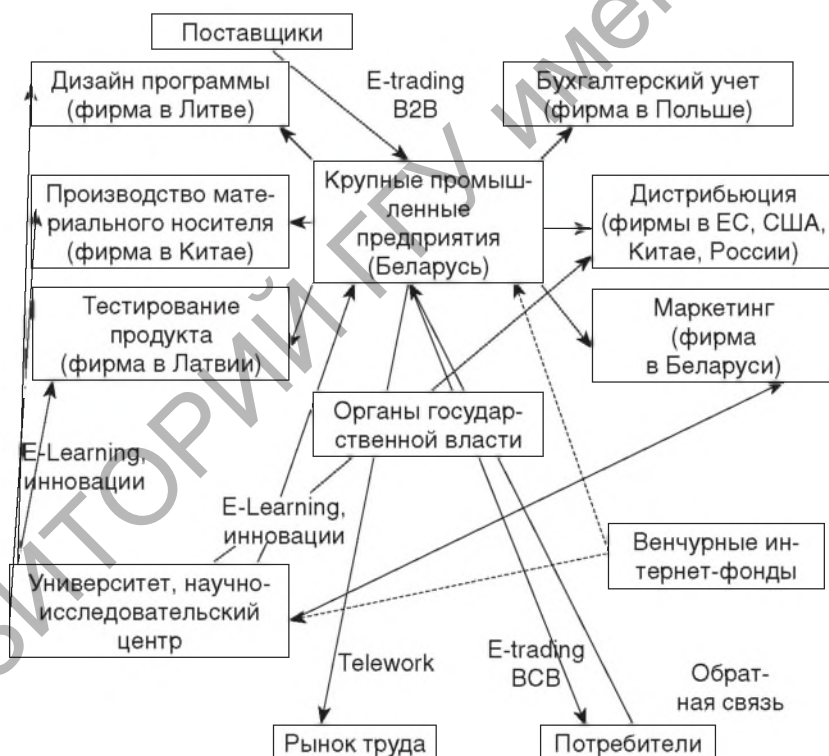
Поставщики

Дизайн программы (фирма в Литве)

E-trading B2B

Бухгалтерский учет (фирма в Польше)

Производство материального носителя (фирма в Китае)

Крупные промышленные предприятия (Беларусь)

Дистрибьюция (фирмы в ЕС, США, Китае, России)

Тестирование продукта (фирма в Латвии)

Маркетинг (фирма в Беларуси)

Органы государственной власти

E-Learning, инновации

E-Learning, инновации

Венчурные интернет-фонды

Университет, научно-исследовательский центр

Telework

E-trading BCB

Обратная связь

Рынок труда

Потребители